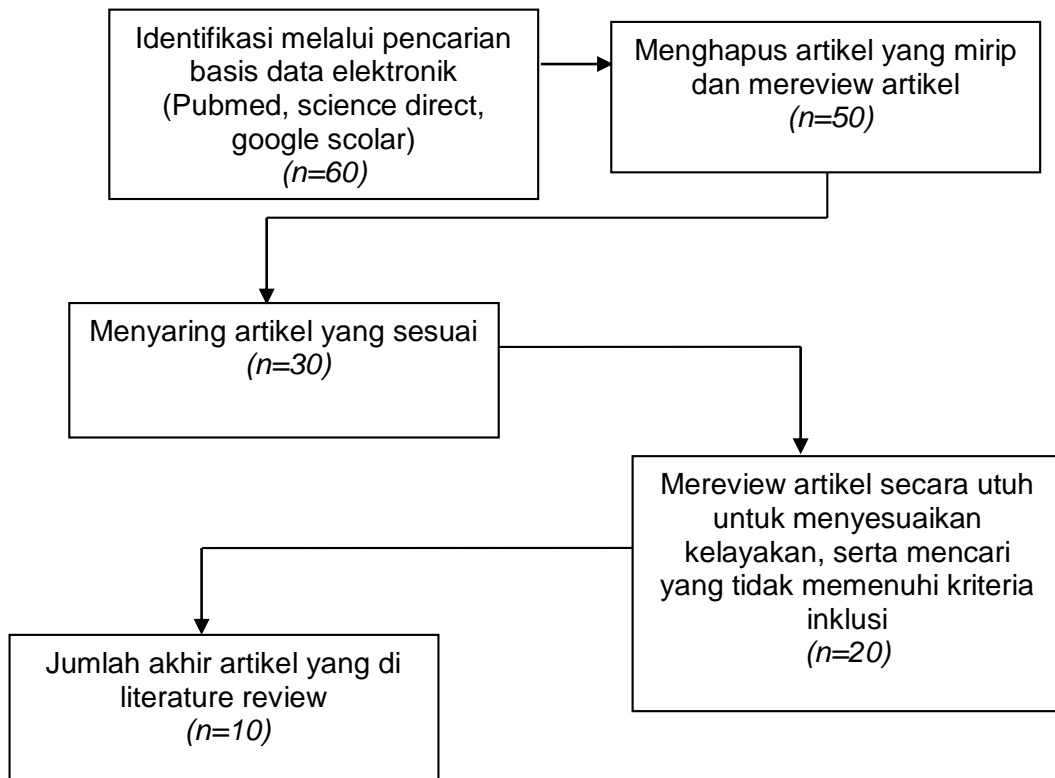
Identifikasi melalui pencarian basis data elektronik (Pubmed, science direct, google scolar)
(n=60)

Menghapus artikel yang mirip dan mereview artikel
(n=50)

Menyaring artikel yang sesuai
(n=30)

Mereview artikel secara utuh untuk menyesuaikan kelayakan, serta mencari yang tidak memenuhi kriteria inklusi
(n=20)

Jumlah akhir artikel yang di literature review
(n=10)